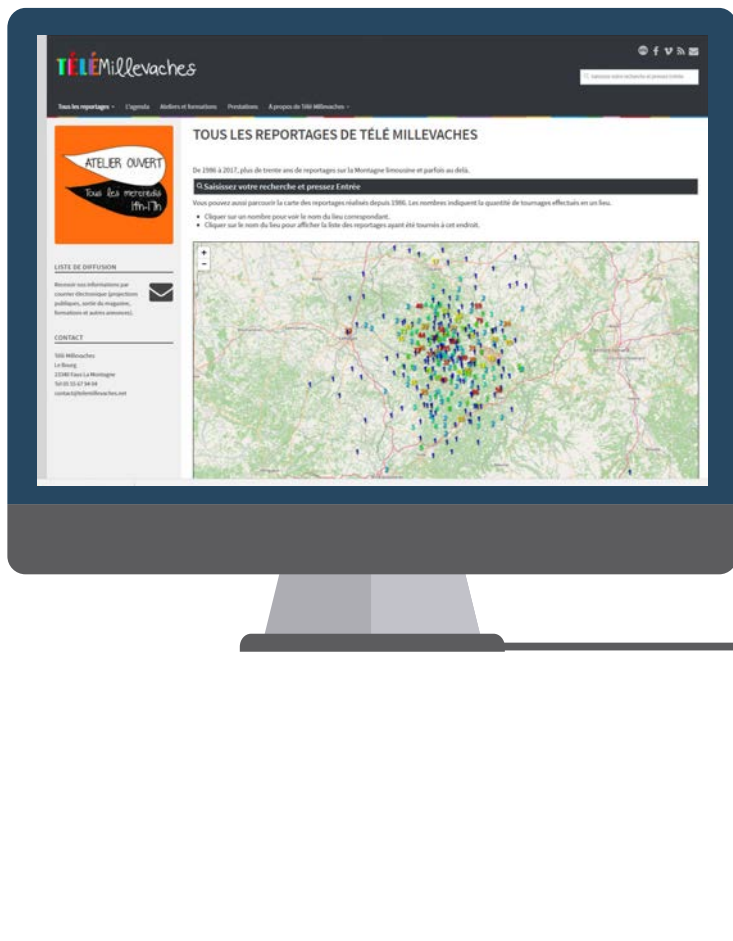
TÉLÉMillevaches

Saisissez votre recherche et pressez Entrée

Tous les reportages · L'agenda · Ateliers et formations · Prestations · À propos de Télé Millevaches

ATELIER OUVERT
Tous les mercredis 14h-17h

LISTE DE DIFFUSION

Recevoir nos informations par courrier électronique (projections publiques, sortie du magazine, formations et autres annonces).

CONTACT

Télé Millevaches
Le Bourg
23340 Faux La Montagne
Tel 05 55 67 94 04
contact@telemillevaches.net

TOUS LES REPORTAGES DE TÉLÉ MILLEVACHES

De 1986 à 2017, plus de trente ans de reportages sur la Montagne limousine et parfois au delà.

Saisissez votre recherche et pressez Entrée

Vous pouvez aussi parcourir la carte des reportages réalisés depuis 1986. Les nombres indiquent la quantité de tournages effectués en un lieu.

• Cliquer sur un nombre pour voir le nom du lieu correspondant.
• Cliquer sur le nom du lieu pour afficher la liste des reportages ayant été tournés à cet endroit.

+
−